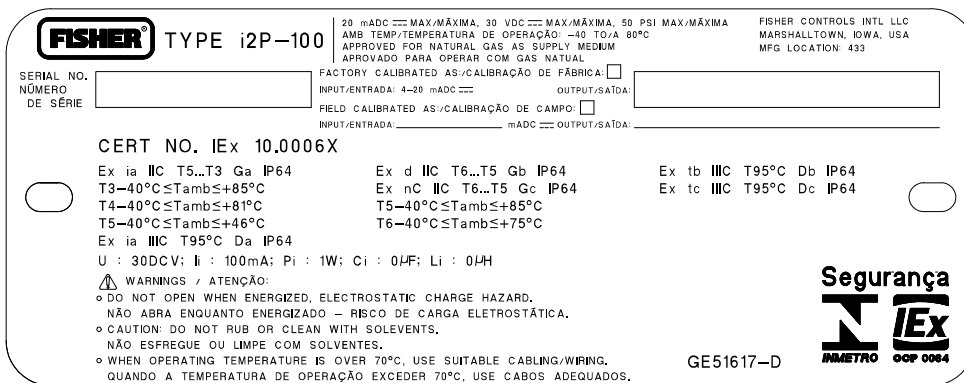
FISHER® TYPE i2P—100

20 mADC ⎓ MAX/MÁXIMA, 30 VDC ⎓ MAX/MÁXIMA, 50 PSI MAX/MÁXIMA
AMB TEMP/TEMPERATURA DE OPERAÇÃO: −40 TO/A 80°C
APPROVED FOR NATURAL GAS AS SUPPLY MEDIUM
APROVADO PARA OPERAR COM GAS NATUAL

FISHER CONTROLS INTL LLC
MARSHALLTOWN, IOWA, USA
MFG LOCATION: 433

SERIAL NO.
NÚMERO DE SÉRIE

FACTORY CALIBRATED AS:/CALIBRAÇÃO DE FÁBRICA:
INPUT/ENTRADA: 4—20 mADC ⎓ OUTPUT/SAÍDA:
FIELD CALIBRATED AS:/CALIBRAÇÃO DE CAMPO:
INPUT/ENTRADA: ______ mADC ⎓ OUTPUT/SAÍDA:

CERT NO. IEx 10.0006X

Ex ia IIC T5...T3 Ga IP64
T3—40°C≤Tamb≤+85°C
T4—40°C≤Tamb≤+81°C
T5—40°C≤Tamb≤+46°C
Ex ia IIIC T95°C Da IP64

Ex d IIC T6...T5 Gb IP64
Ex nC IIC T6...T5 Gc IP64
T5—40°C≤Tamb≤+85°C
T6—40°C≤Tamb≤+75°C

Ex tb IIIC T95°C Db IP64
Ex tc IIIC T95°C Dc IP64

U : 30DCV; Ii : 100mA; Pi : 1W; Ci : 0μF; Li : 0μH

WARNINGS / ATENÇÃO:
o DO NOT OPEN WHEN ENERGIZED, ELECTROSTATIC CHARGE HAZARD.
NÃO ABRA ENQUANTO ENERGIZADO — RISCO DE CARGA ELETROSTÁTICA.
o CAUTION: DO NOT RUB OR CLEAN WITH SOLEVENTS.
NÃO ESFREGUE OU LIMPE COM SOLVENTES.
o WHEN OPERATING TEMPERATURE IS OVER 70°C, USE SUITABLE CABLING/WIRING.
QUANDO A TEMPERATURA DE OPERAÇÃO EXCEDER 70°C, USE CABOS ADEQUADOS.

GE51617—D

Segurança
INMETRO
IEx
OCP 0064